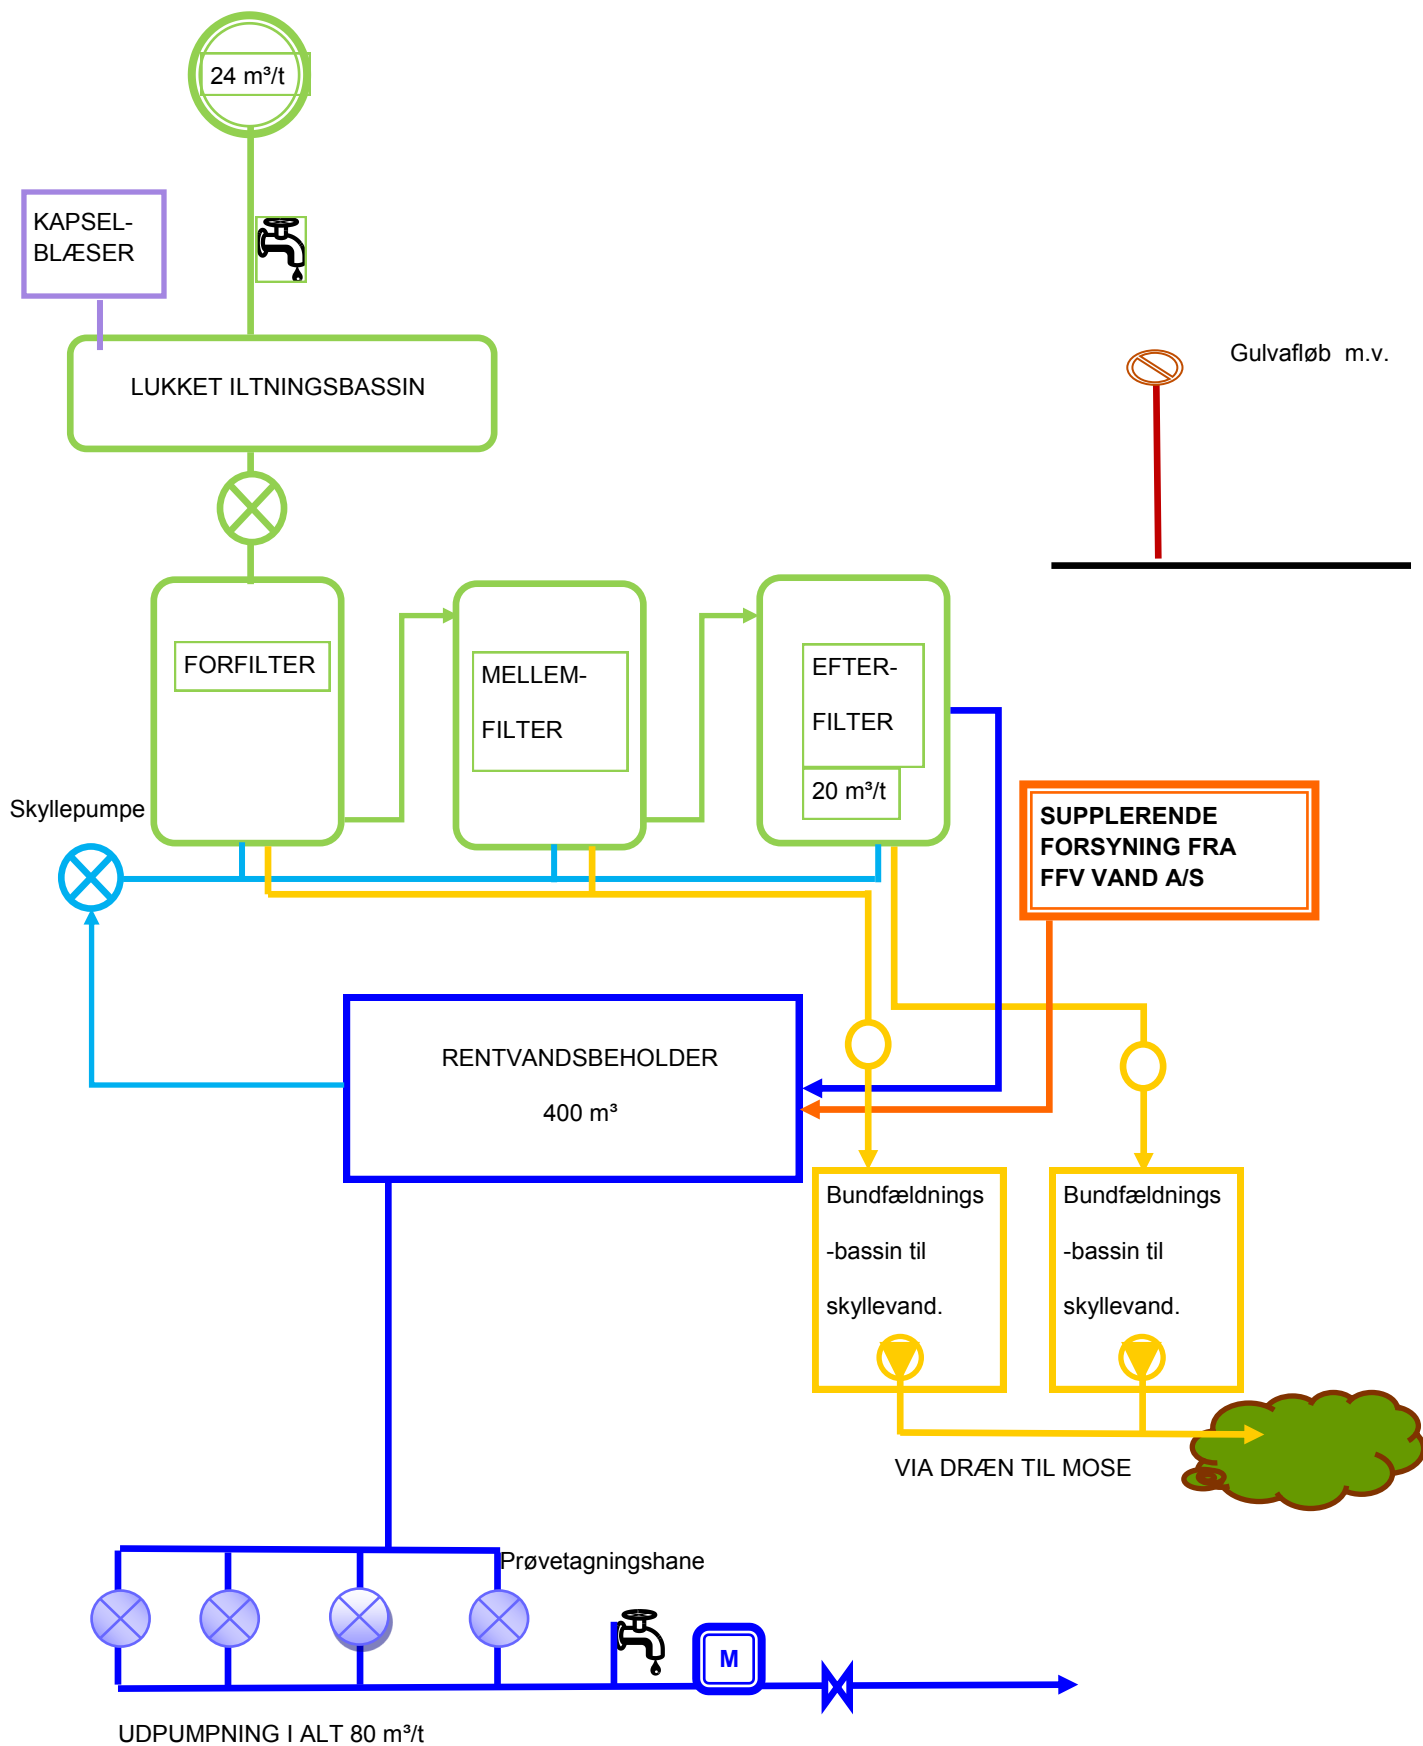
24 m³/t

KAPSEL-BLÆSER

LUKKET ILTNINGSBASSIN

Gulvafløb m.v.

FORFILTER

MELLEM-

FILTER

EFTER-

FILTER

20 m³/t

Skyllepumpe

SUPPLERENDE FORSYNING FRA FFV VAND A/S

RENTVANDSBEHOLDER

400 m³

Bundfældnings

-bassin til

skyllevand.

Bundfældnings

-bassin til

skyllevand.

VIA DRÆN TIL MOSE

Prøvetagningshane

M

UDPUMPNING I ALT 80 m³/t